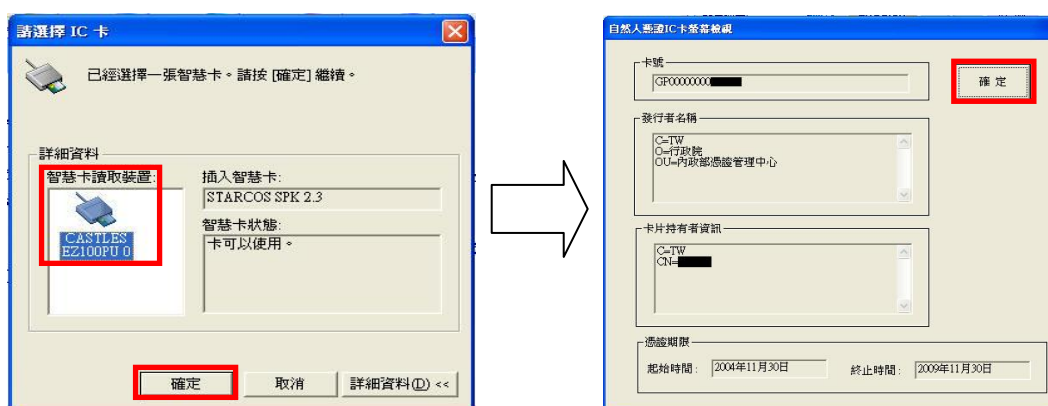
請選擇 IC 卡

已經選擇一張智慧卡。請按 [確定] 繼續。

詳細資料

智慧卡讀取裝置:

CASTLES EZ100PU 0

插入智慧卡:

STARCOS SPK 2.3

智慧卡狀態:

卡可以使用。

確定

取消

詳細資料(D) <<

自然人憑證IC卡簽章檢視

卡號

GP00000000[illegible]

確 定

發行者名稱

C=TW
O=行政院
OU=內政部憑證管理中心

卡片持有者資訊

C=TW
CN=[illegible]

憑證期限

起始時間: 2004年11月30日

終止時間: 2009年11月30日